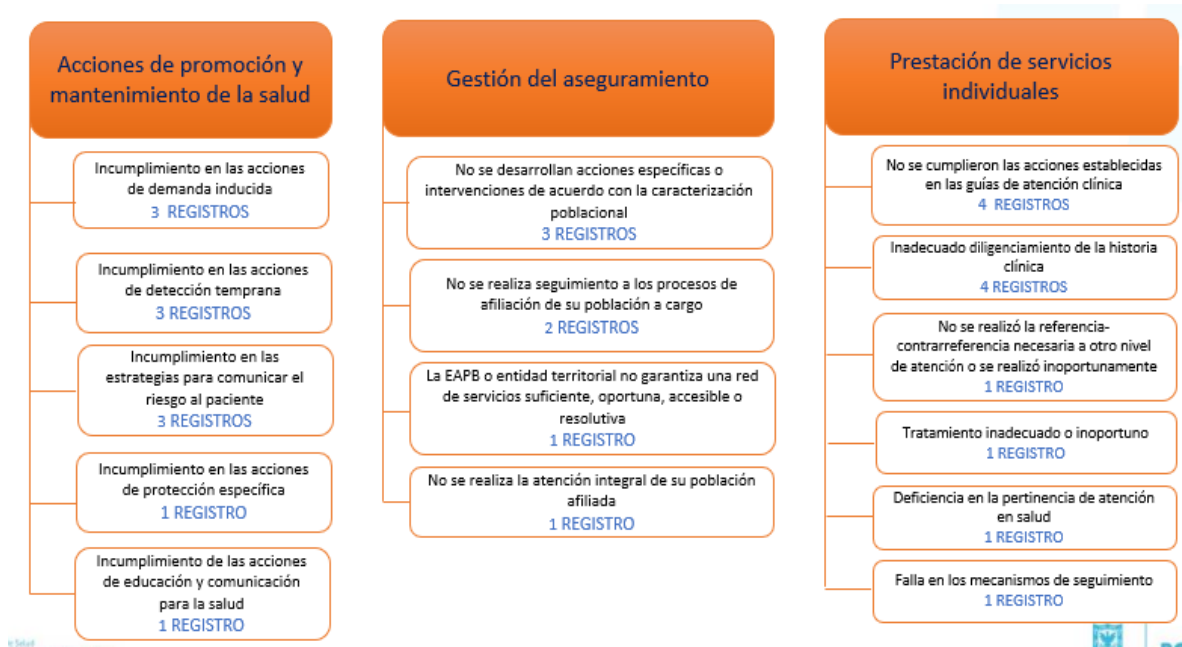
Acciones de promoción y mantenimiento de la salud

Incumplimiento en las acciones de demanda inducida
3 REGISTROS

Incumplimiento en las acciones de detección temprana
3 REGISTROS

Incumplimiento en las estrategias para comunicar el riesgo al paciente
3 REGISTROS

Incumplimiento en las acciones de protección específica
1 REGISTRO

Incumplimiento de las acciones de educación y comunicación para la salud
1 REGISTRO

Gestión del aseguramiento

No se desarrollan acciones específicas o intervenciones de acuerdo con la caracterización poblacional
3 REGISTROS

No se realiza seguimiento a los procesos de afiliación de su población a cargo
2 REGISTROS

La EAPB o entidad territorial no garantiza una red de servicios suficiente, oportuna, accesible o resolutiva
1 REGISTRO

No se realiza la atención integral de su población afiliada
1 REGISTRO

Prestación de servicios individuales

No se cumplieron las acciones establecidas en las guías de atención clínica
4 REGISTROS

Inadecuado diligenciamiento de la historia clínica
4 REGISTROS

No se realizó la referencia-contrarreferencia necesaria a otro nivel de atención o se realizó inoportunamente
1 REGISTRO

Tratamiento inadecuado o inoportuno
1 REGISTRO

Deficiencia en la pertinencia de atención en salud
1 REGISTRO

Falla en los mecanismos de seguimiento
1 REGISTRO